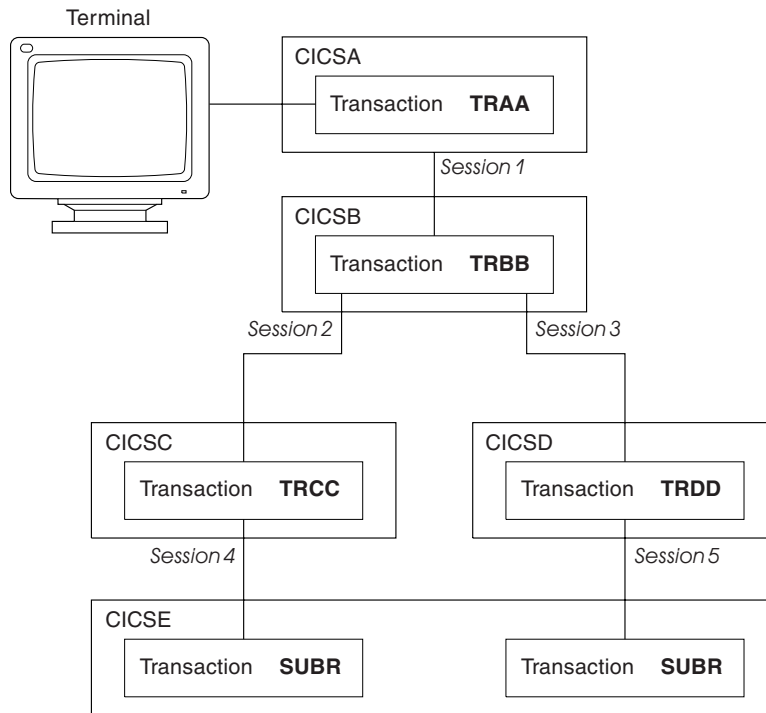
Terminal

CICSA

Transaction **TRAA**

Session 1

CICSB

Transaction **TRBB**

Session 2

Session 3

CICSC

Transaction **TRCC**

CICSD

Transaction **TRDD**

Session 4

Session 5

CICSE

Transaction **SUBR**

Transaction **SUBR**